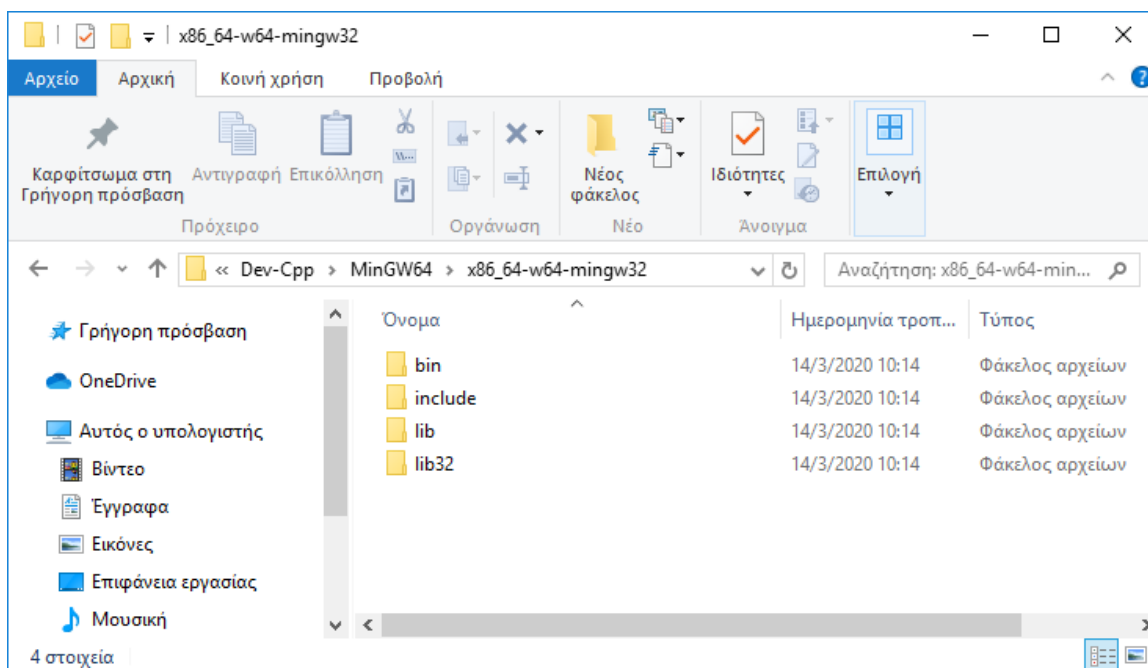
x86_64-w64-mingw32

Αρχείο Αρχική Κοινή χρήση Προβολή

Καρφίτσωμα στη Γρήγορη πρόσβαση Αντιγραφή Επικόλληση
Πρόχειρο
Οργάνωση
Νέος φάκελος
Νέο
Ιδιότητες
Άνοιγμα
Επιλογή

« Dev-Cpp › MinGW64 › x86_64-w64-mingw32
Αναζήτηση: x86_64-w64-min...

Γρήγορη πρόσβαση
OneDrive
Αυτός ο υπολογιστής
Βίντεο
Έγγραφα
Εικόνες
Επιφάνεια εργασίας
Μουσική

| Όνομα | Ημερομηνία τροπ... | Τύπος |
|---|---|---|
| bin | 14/3/2020 10:14 | Φάκελος αρχείων |
| include | 14/3/2020 10:14 | Φάκελος αρχείων |
| lib | 14/3/2020 10:14 | Φάκελος αρχείων |
| lib32 | 14/3/2020 10:14 | Φάκελος αρχείων |

4 στοιχεία